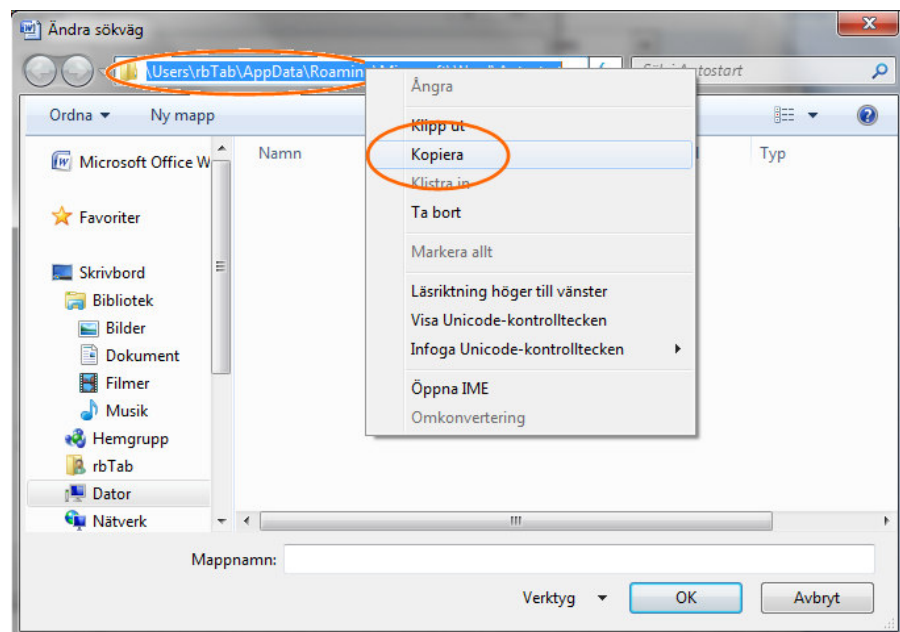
Ändra sökväg

\Users\rbTab\AppData\Roamin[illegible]

Sök i Autostart

Ordna ▾ Ny mapp

Microsoft Office W

Favoriter

Skrivbord
Bibliotek
Bilder
Dokument
Filmer
Musik
Hemgrupp
rbTab
Dator
Nätverk

Namn

Typ

Ångra
Klipp ut
Kopiera
Klistra in
Ta bort
Markera allt
Läsriktning höger till vänster
Visa Unicode-kontrolltecken
Infoga Unicode-kontrolltecken
Öppna IME
Omkonvertering

Mappnamn:

Verktyg ▾ OK Avbryt